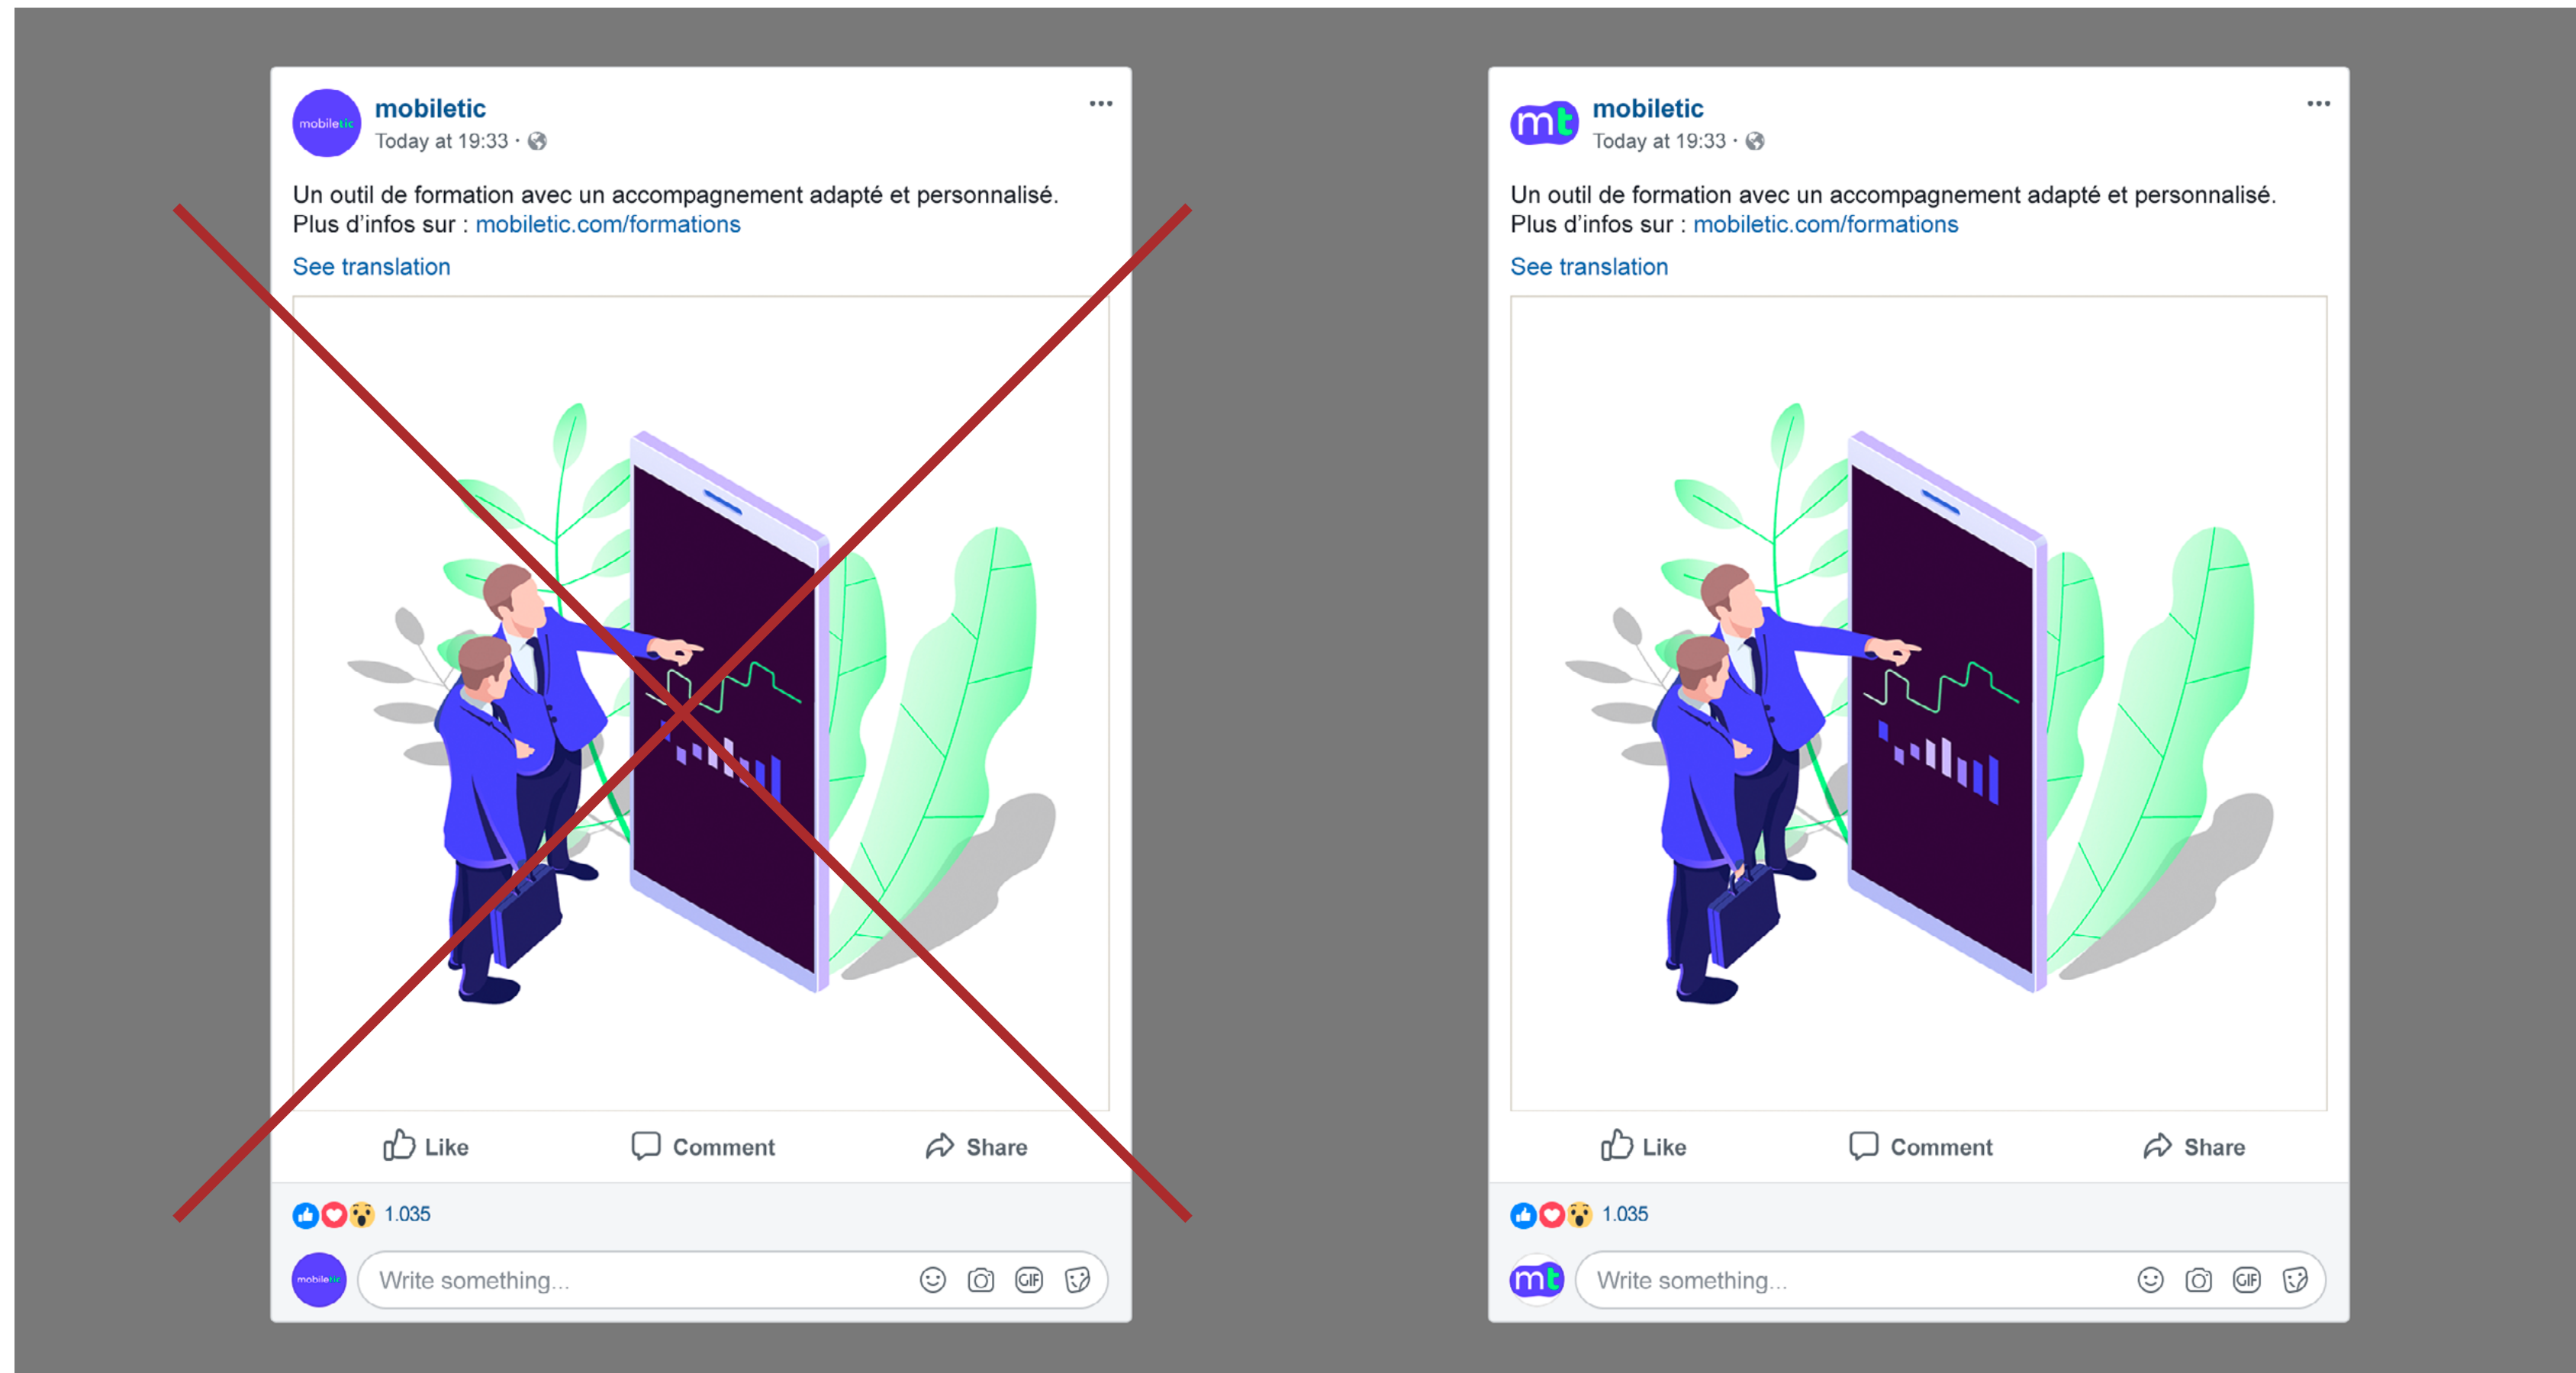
mobiletic

mobiletic
Today at 19:33 ·

Un outil de formation avec un accompagnement adapté et personnalisé.
Plus d'infos sur : mobiletic.com/formations

See translation

Like Comment Share

1.035

mobiletic

Write something...

GIF

mt

mobiletic
Today at 19:33 ·

Un outil de formation avec un accompagnement adapté et personnalisé.
Plus d'infos sur : mobiletic.com/formations

See translation

Like Comment Share

1.035

mt

Write something...

GIF